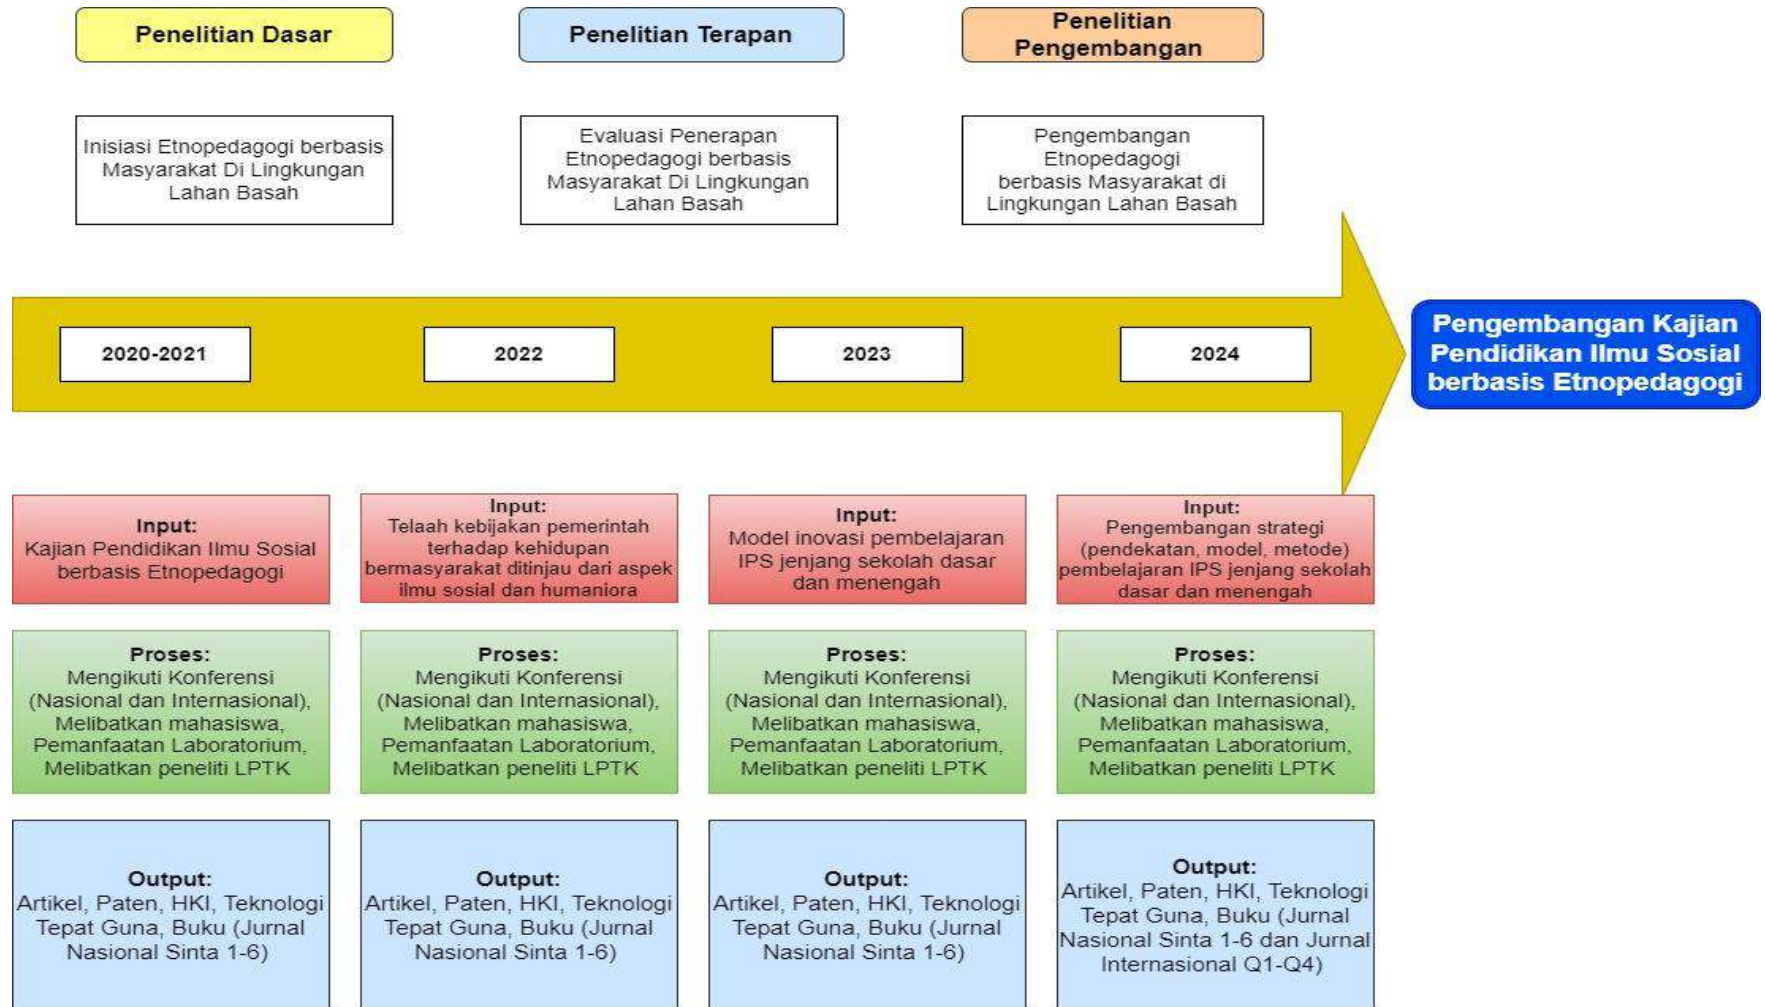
Penelitian Dasar

Penelitian Terapan

Penelitian Pengembangan

Inisiasi Etnopedagogi berbasis Masyarakat Di Lingkungan Lahan Basah

Evaluasi Penerapan Etnopedagogi berbasis Masyarakat Di Lingkungan Lahan Basah

Pengembangan Etnopedagogi berbasis Masyarakat di Lingkungan Lahan Basah

2020-2021

2022

2023

2024

Pengembangan Kajian Pendidikan Ilmu Sosial berbasis Etnopedagogi

Input:
Kajian Pendidikan Ilmu Sosial berbasis Etnopedagogi

Input:
Telaah kebijakan pemerintah terhadap kehidupan bermasyarakat ditinjau dari aspek ilmu sosial dan humaniora

Input:
Model inovasi pembelajaran IPS jenjang sekolah dasar dan menengah

Input:
Pengembangan strategi (pendekatan, model, metode) pembelajaran IPS jenjang sekolah dasar dan menengah

Proses:
Mengikuti Konferensi (Nasional dan Internasional), Melibatkan mahasiswa, Pemanfaatan Laboratorium, Melibatkan peneliti LPTK

Proses:
Mengikuti Konferensi (Nasional dan Internasional), Melibatkan mahasiswa, Pemanfaatan Laboratorium, Melibatkan peneliti LPTK

Proses:
Mengikuti Konferensi (Nasional dan Internasional), Melibatkan mahasiswa, Pemanfaatan Laboratorium, Melibatkan peneliti LPTK

Proses:
Mengikuti Konferensi (Nasional dan Internasional), Melibatkan mahasiswa, Pemanfaatan Laboratorium, Melibatkan peneliti LPTK

Output:
Artikel, Paten, HKI, Teknologi Tepat Guna, Buku (Jurnal Nasional Sinta 1-6)

Output:
Artikel, Paten, HKI, Teknologi Tepat Guna, Buku (Jurnal Nasional Sinta 1-6)

Output:
Artikel, Paten, HKI, Teknologi Tepat Guna, Buku (Jurnal Nasional Sinta 1-6)

Output:
Artikel, Paten, HKI, Teknologi Tepat Guna, Buku (Jurnal Nasional Sinta 1-6 dan Jurnal Internasional Q1-Q4)